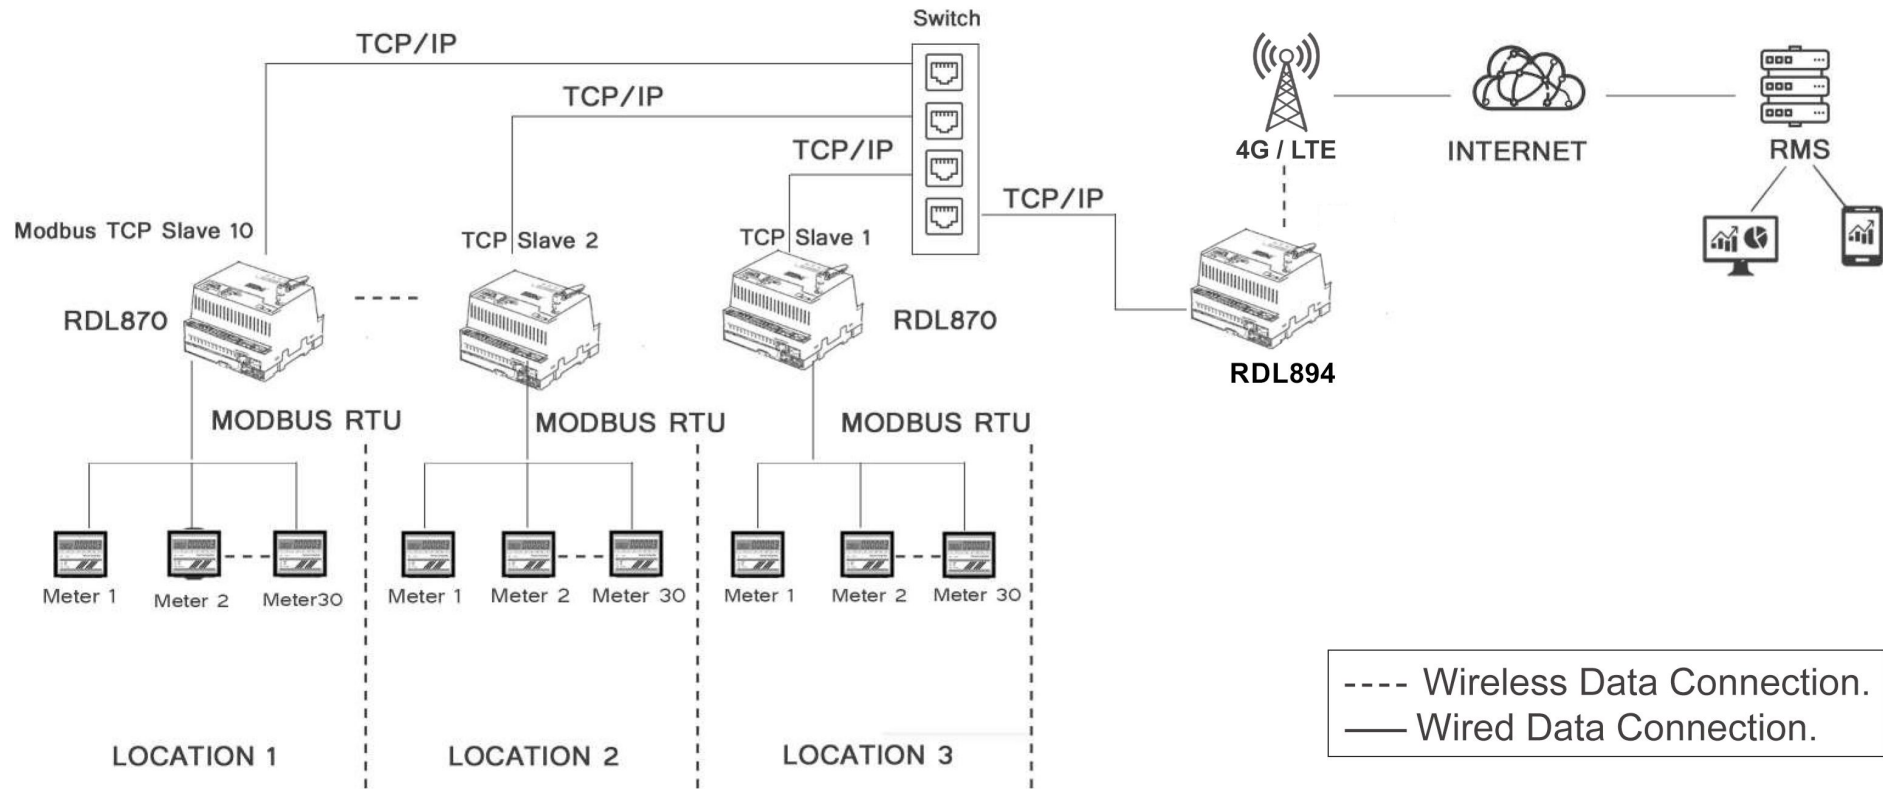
Switch

TCP/IP

TCP/IP

TCP/IP

TCP/IP

4G / LTE

INTERNET

RMS

Modbus TCP Slave 10

TCP Slave 2

TCP Slave 1

RDL870

RDL870

RDL894

MODBUS RTU

MODBUS RTU

MODBUS RTU

Meter 1

Meter 2

Meter30

Meter 1

Meter 2

Meter 30

Meter 1

Meter 2

Meter 30

LOCATION 1

LOCATION 2

LOCATION 3

---- Wireless Data Connection.
—— Wired Data Connection.